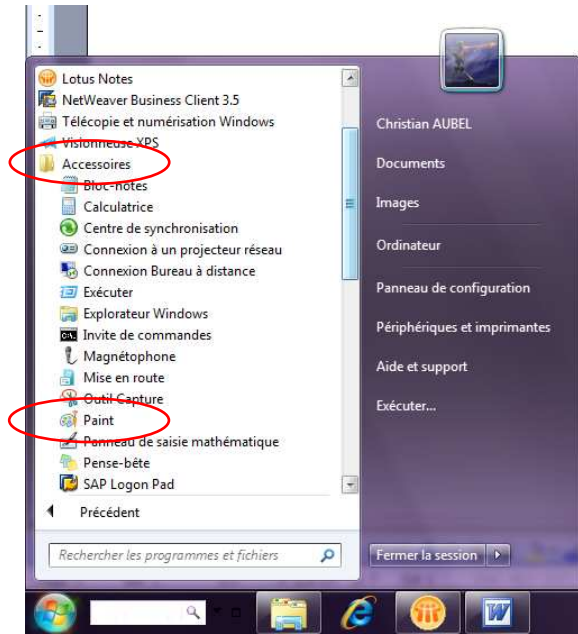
Lotus Notes
NetWeaver Business Client 3.5
Télécopie et numérisation Windows
Visionneuse XPS
Accessoires
Bloc-notes
Calculatrice
Centre de synchronisation
Connexion à un projecteur réseau
Connexion Bureau à distance
Exécuter
Explorateur Windows
Invite de commandes
Magnétophone
Mise en route
Outil Capture
Paint
Panneau de saisie mathématique
Pense-bête
SAP Logon Pad
Précédent
Rechercher les programmes et fichiers

Christian AUBEL
Documents
Images
Ordinateur
Panneau de configuration
Périphériques et imprimantes
Aide et support
Exécuter...
Fermer la session